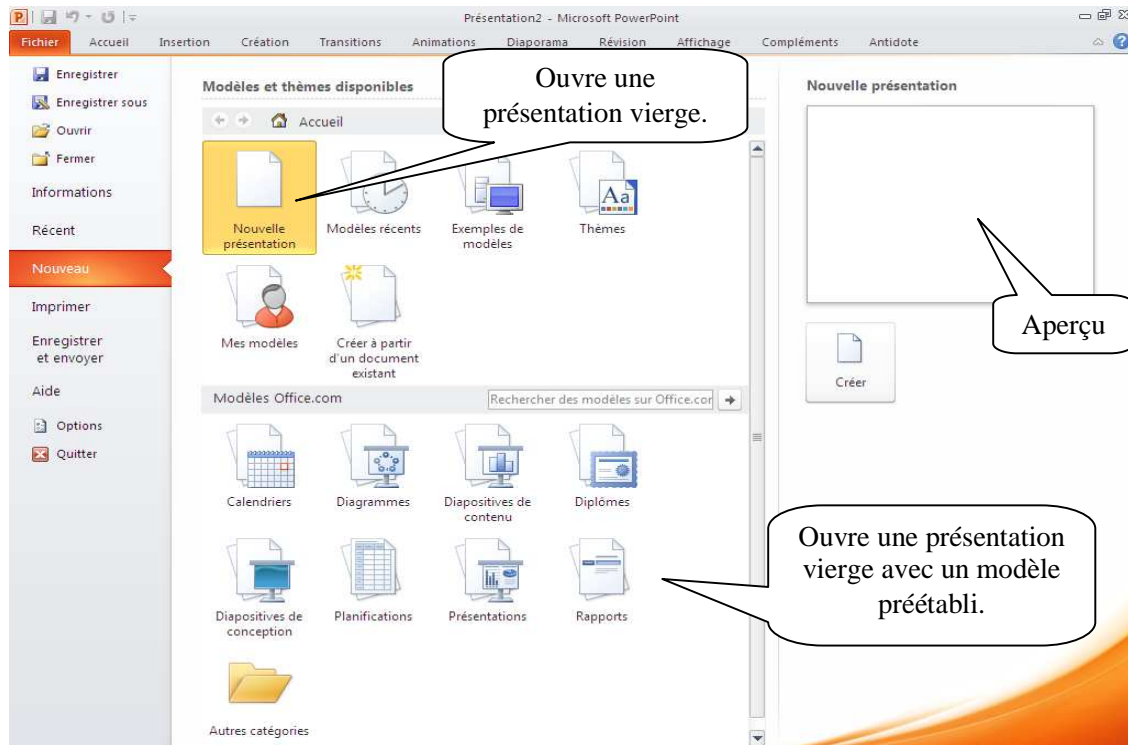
Présentation2 - Microsoft PowerPoint

Fichier Accueil Insertion Création Transitions Animations Diaporama Révision Affichage Compléments Antidote

Enregistrer
Enregistrer sous
Ouvrir
Fermer
Informations
Récent
Nouveau
Imprimer
Enregistrer et envoyer
Aide
Options
Quitter

Modèles et thèmes disponibles

Accueil

Ouvre une présentation vierge.

Nouvelle présentation
Modèles récents
Exemples de modèles
Thèmes
Mes modèles
Créer à partir d'un document existant

Modèles Office.com

Rechercher des modèles sur Office.cor

Calendriers
Diagrammes
Diapositives de contenu
Diplômes
Diapositives de conception
Planifications
Présentations
Rapports
Autres catégories

Nouvelle présentation

Aperçu

Créer

Ouvre une présentation vierge avec un modèle préétabli.